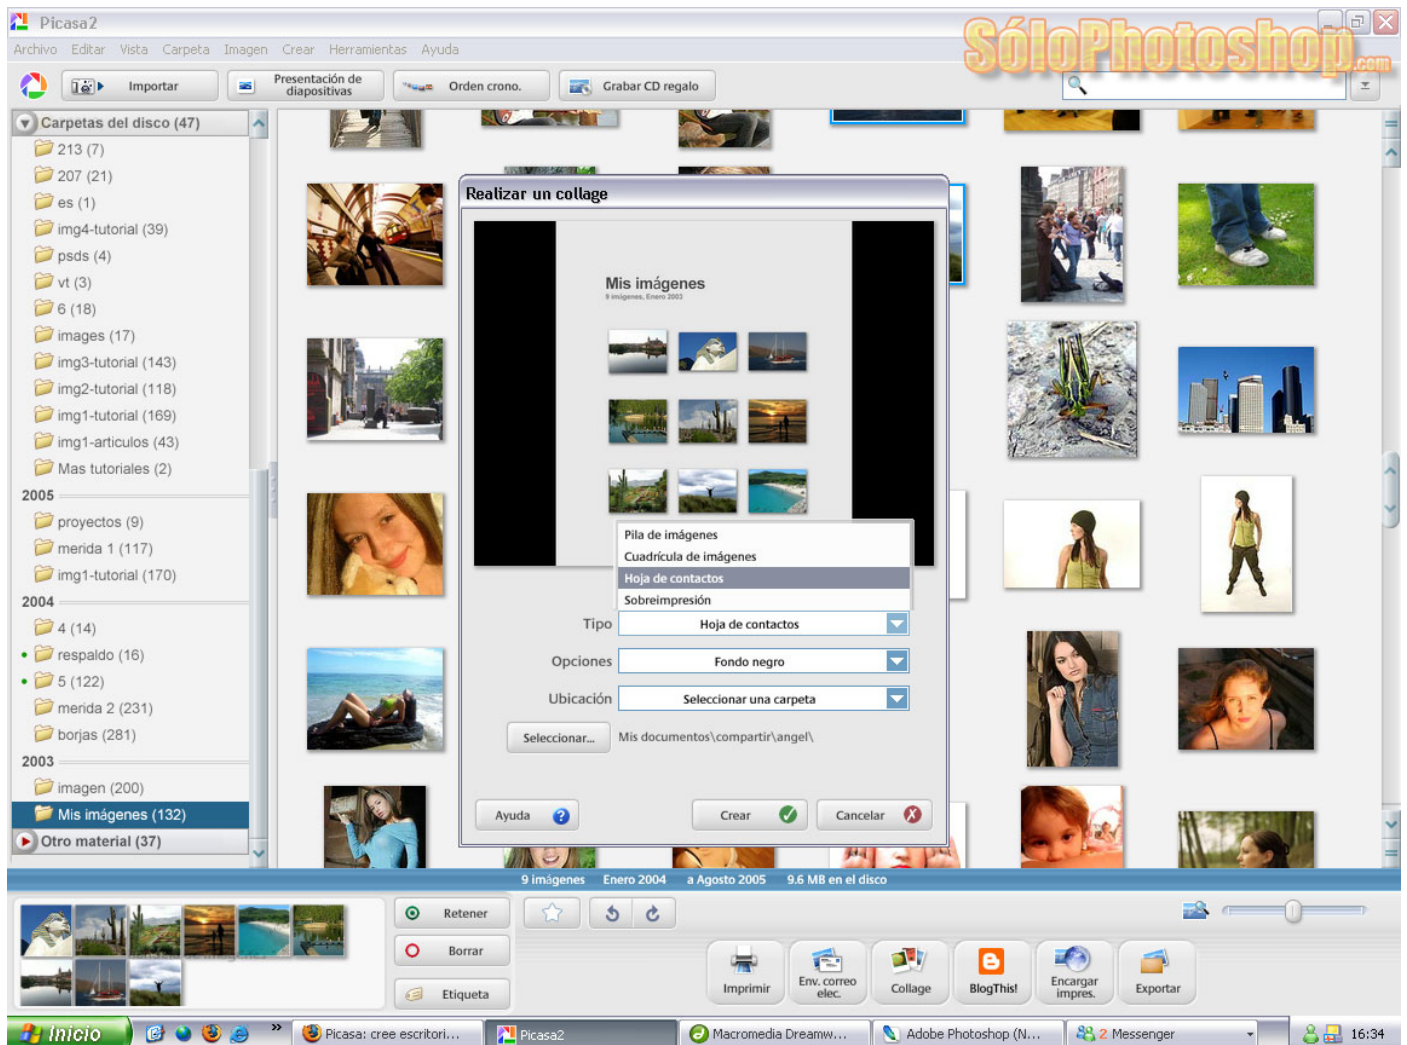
Picasa2
Archivo Editar Vista Carpeta Imagen Crear Herramientas Ayuda
SóloPhotoshop.com
Importar
Presentación de diapositivas
Orden crono.
Grabar CD regalo
Carpetas del disco (47)
213 (7)
207 (21)
es (1)
img4-tutorial (39)
psds (4)
vt (3)
6 (18)
images (17)
img3-tutorial (143)
img2-tutorial (118)
img1-tutorial (169)
img1-articulos (43)
Mas tutoriales (2)
2005
proyectos (9)
merida 1 (117)
img1-tutorial (170)
2004
4 (14)
respaldo (16)
5 (122)
merida 2 (231)
borjas (281)
2003
imagen (200)
Mis imágenes (132)
Otro material (37)
Realizar un collage
Mis imágenes
9 imágenes, Enero 2003
Pila de imágenes
Cuadrícula de imágenes
Hoja de contactos
Sobreimpresión
Tipo
Hoja de contactos
Opciones
Fondo negro
Ubicación
Seleccionar una carpeta
Seleccionar...
Mis documentos\compartir\angel\
Ayuda
Crear
Cancelar
9 imágenes Enero 2004 a Agosto 2005 9.6 MB en el disco
Retener
Borrar
Etiqueta
Imprimir
Env. correo elec.
Collage
BlogThis!
Encargar impres.
Exportar
Inicio
Picasa: cree escritori...
Picasa2
Macromedia Dreamw...
Adobe Photoshop (N...
2 Messenger
16:34